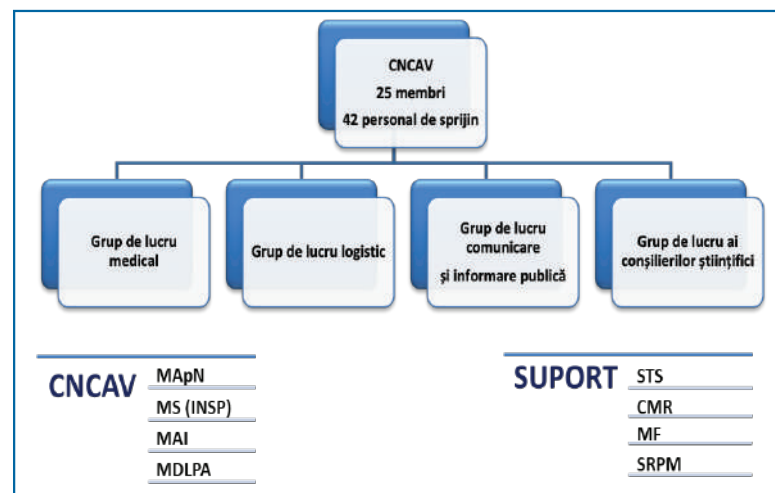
CNCAV
25 membri
42 personal de sprijin

Grup de lucru medical

Grup de lucru logistic

Grup de lucru comunicare și informare publică

Grup de lucru ai conșilierilor științifici

CNCAV
MApN
MS (INSP)
MAI
MDLPA

SUPORT
STS
CMR
MF
SRPM